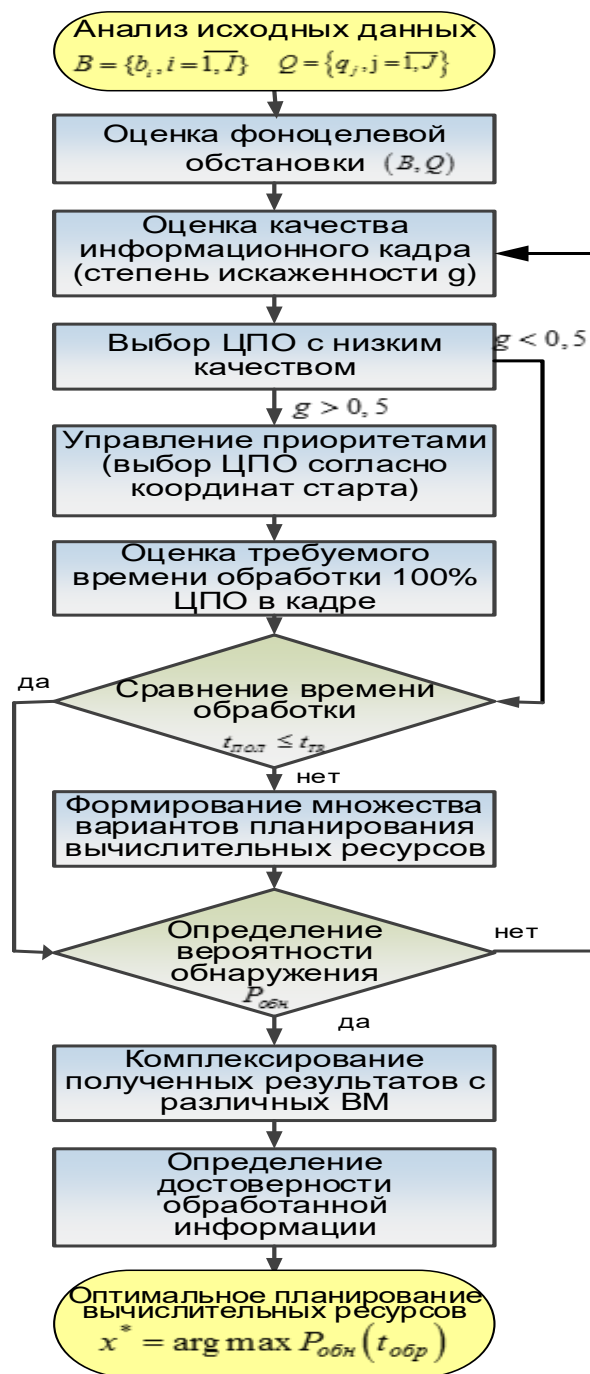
Анализ исходных данных
$B=\{b_i, i=\overline{1,I}\}$ $Q=\{q_j, j=\overline{1,J}\}$

Оценка фоноцелевой обстановки $(B,Q)$

Оценка качества информационного кадра (степень искаженности g)

Выбор ЦПО с низким качеством

$g<0,5$

$g>0,5$

Управление приоритетами (выбор ЦПО согласно координат старта)

Оценка требуемого времени обработки 100% ЦПО в кадре

да

Сравнение времени обработки
$t_{пол} \leq t_{тв}$

нет

Формирование множества вариантов планирования вычислительных ресурсов

Определение вероятности обнаружения
$P_{обн}$

нет

да

Комплексирование полученных результатов с различных ВМ

Определение достоверности обработанной информации

Оптимальное планирование вычислительных ресурсов
$x^* = \arg\max P_{обн}(t_{обр})$